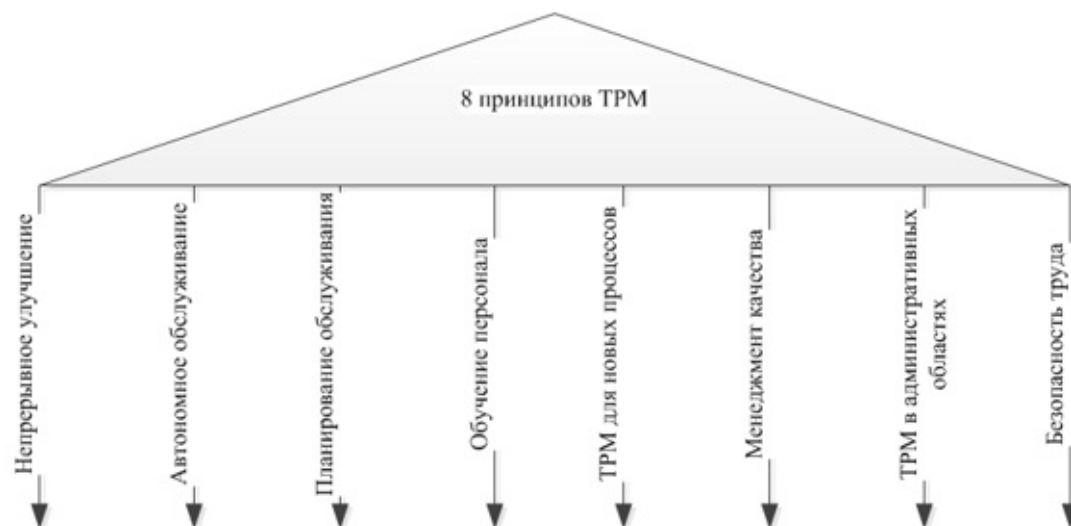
8 принципов ТРМ

Непрерывное улучшение

Автономное обслуживание

Планирование обслуживания

Обучение персонала

ТРМ для новых процессов

Менеджмент качества

ТРМ в административных областях

Безопасность труда